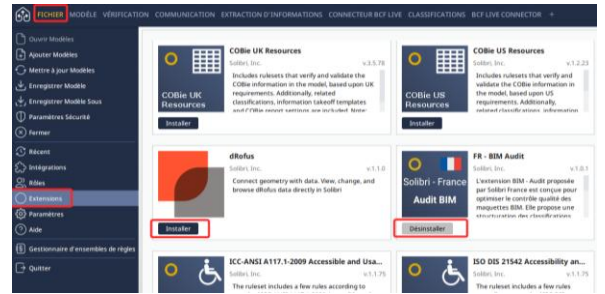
FICHIER MODÈLE VÉRIFICATION COMMUNICATION EXTRACTION D'INFORMATIONS CONNECTEUR BCF LIVE CLASSIFICATIONS BCF LIVE CONNECTOR +

Ouvrir Modèles
Ajouter Modèles
Mettre à jour Modèles
Enregistrer Modèle
Enregistrer Modèle Sous
Paramètres Sécurité
Fermer
Récent
Intégrations
Rôles
Extensions
Paramètres
Aide
Gestionnaire d'ensembles de règles
Quitter

COBie UK Resources
COBie UK Resources
Solibri, Inc.
v.3.5.76
Includes rulesets that verify and validate the COBie information in the model, based upon UK requirements. Additionally, related classifications, information takeoff templates and COBie report sections are included. Note:
Installer

COBie US Resources
COBie US Resources
Solibri, Inc.
v.1.2.23
Includes rulesets that verify and validate the COBie information in the model, based upon US requirements. Additionally, related classifications, information
Installer

dRofus
Solibri, Inc.
v.1.1.0
Connect geometry with data. View, change, and browse dRofus data directly in Solibri
Installer

FR - BIM Audit
Solibri - France
Audit BIM
Solibri, Inc.
v.1.0.1
L'extension BIM - Audit proposée par Solibri France est conçue pour optimiser le contrôle qualité des maquettes BIM. Elle propose une structuration des classifications
Désinstaller

ICC-ANSI A117.1-2009 Accessible and Usa...
Solibri, Inc.
v.1.1.75
The ruleset includes a few rules according to

ISO DIS 21542 Accessibility an...
Solibri, Inc.
v.1.1.75
The ruleset includes a few rules